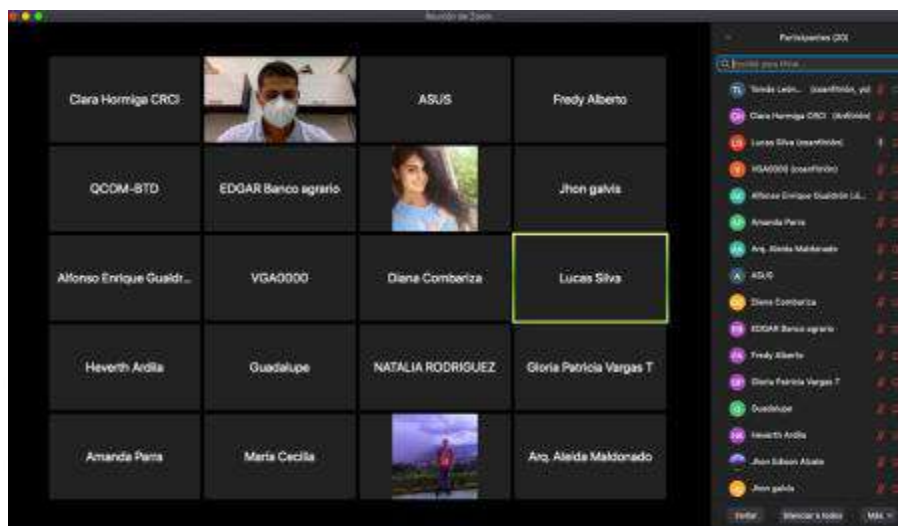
Reunión de Zoom

Clara Hormiga CRCI

ASUS

Fredy Alberto

QCOM-BTD

EDGAR Banco agrario

Jhon galvis

Alfonso Enrique Gualdr...

VGA0000

Diana Combariza

Lucas Silva

Heverth Ardila

Guadalupe

NATALIA RODRIGUEZ

Gloria Patricia Vargas T

Amanda Parra

Maria Cecilia

Arq. Aleida Maldonado

Participantes (20)

Invitar para filtrar

TL Tomás León... (anfitrión, yo)

CH Clara Hormiga CRCI (Anfitrión)

LS Lucas Silva (coanfitrión)

V VGA0000 (coanfitrión)

AE Alfonso Enrique Gualdrón Li...

AP Amanda Parra

AA Arq. Aleida Maldonado

A ASUS

DC Diana Combariza

EB EDGAR Banco agrario

FA Fredy Alberto

GP Gloria Patricia Vargas T

G Guadalupe

HA Heverth Ardila

Jhon Edison Abaio

Jhon galvis

Invitar

Silenciar a todos

Más